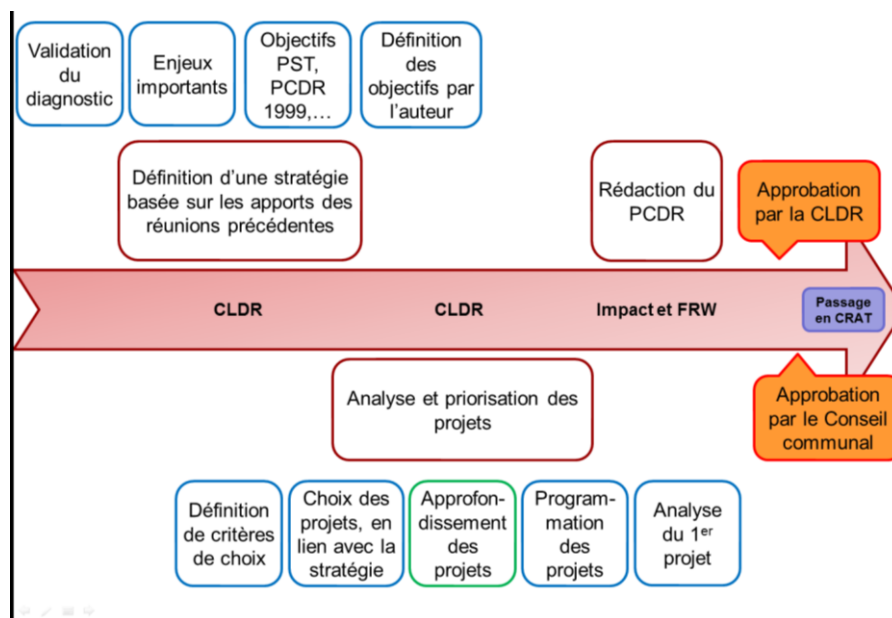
Validation du diagnostic

Enjeux importants

Objectifs PST, PCDR 1999,…

Définition des objectifs par l'auteur

Définition d'une stratégie basée sur les apports des réunions précédentes

Rédaction du PCDR

Approbation par la CLDR

CLDR

CLDR

Impact et FRW

Passage en CRAT

Analyse et priorisation des projets

Approbation par le Conseil communal

Définition de critères de choix

Choix des projets, en lien avec la stratégie

Approfondissement des projets

Programmation des projets

Analyse du 1$^{er}$ projet